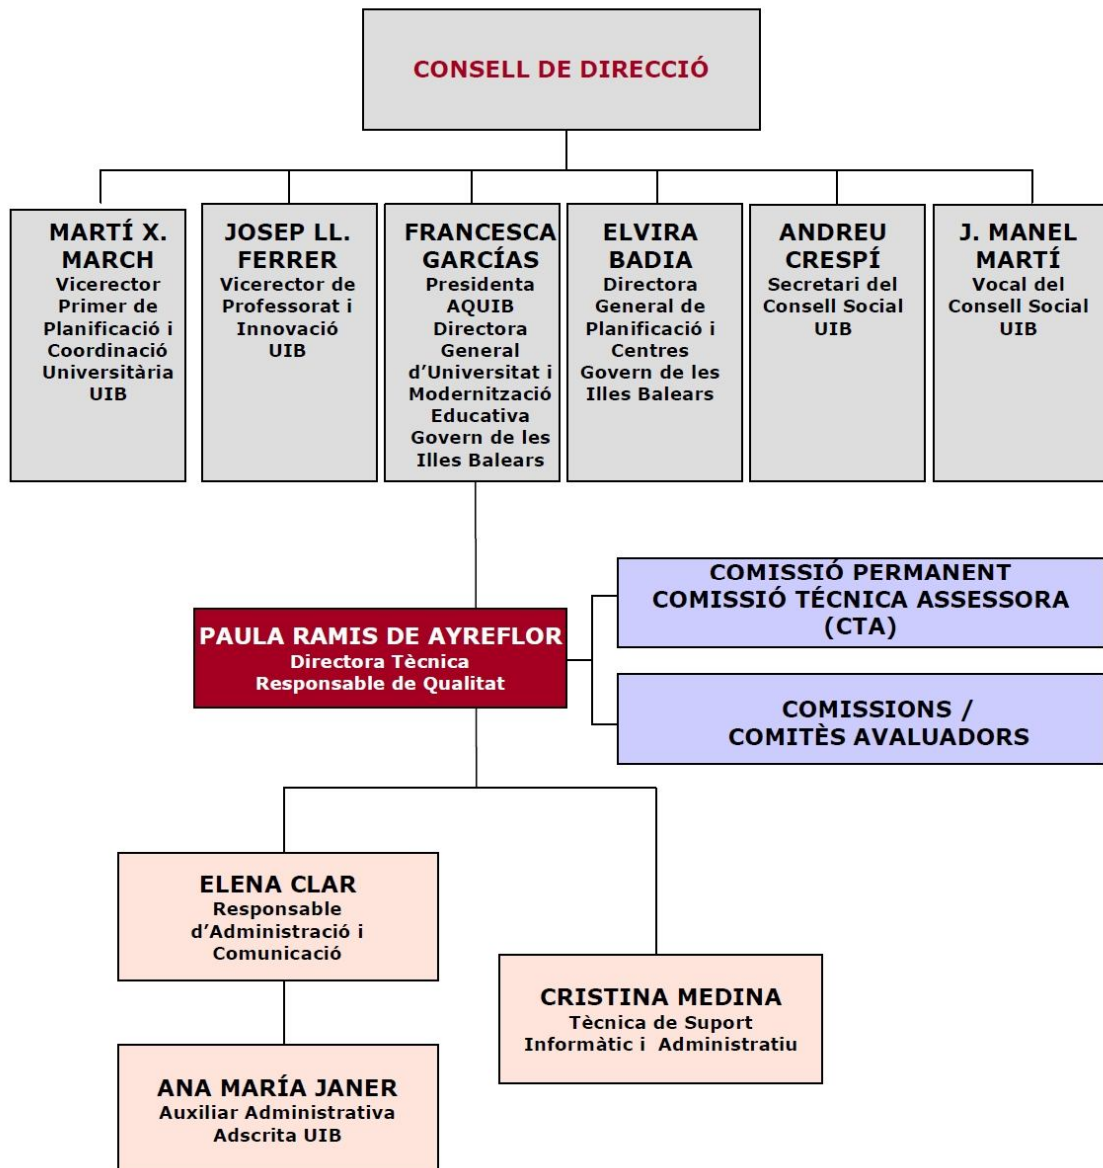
CONSELL DE DIRECCIÓ

MARTÍ X. MARCH
Vicerector Primer de Planificació i Coordinació Universitària UIB

JOSEP LL. FERRER
Vicerector de Professorat i Innovació UIB

FRANCESCA GARCÍAS
Presidenta AQUIB Directora General d'Universitat i Modernització Educativa Govern de les Illes Balears

ELVIRA BADIA
Directora General de Planificació i Centres Govern de les Illes Balears

ANDREU CRESPÍ
Secretari del Consell Social UIB

J. MANEL MARTÍ
Vocal del Consell Social UIB

COMISSIÓ PERMANENT
COMISSIÓ TÉCNICA ASSESSORA (CTA)

PAULA RAMIS DE AYREFLOR
Directora Tècnica
Responsable de Qualitat

COMISSIONS / COMITÈS AVALUADORS

ELENA CLAR
Responsable d'Administració i Comunicació

CRISTINA MEDINA
Tècnica de Suport Informàtic i Administratiu

ANA MARÍA JANER
Auxiliar Administrativa
Adscrita UIB